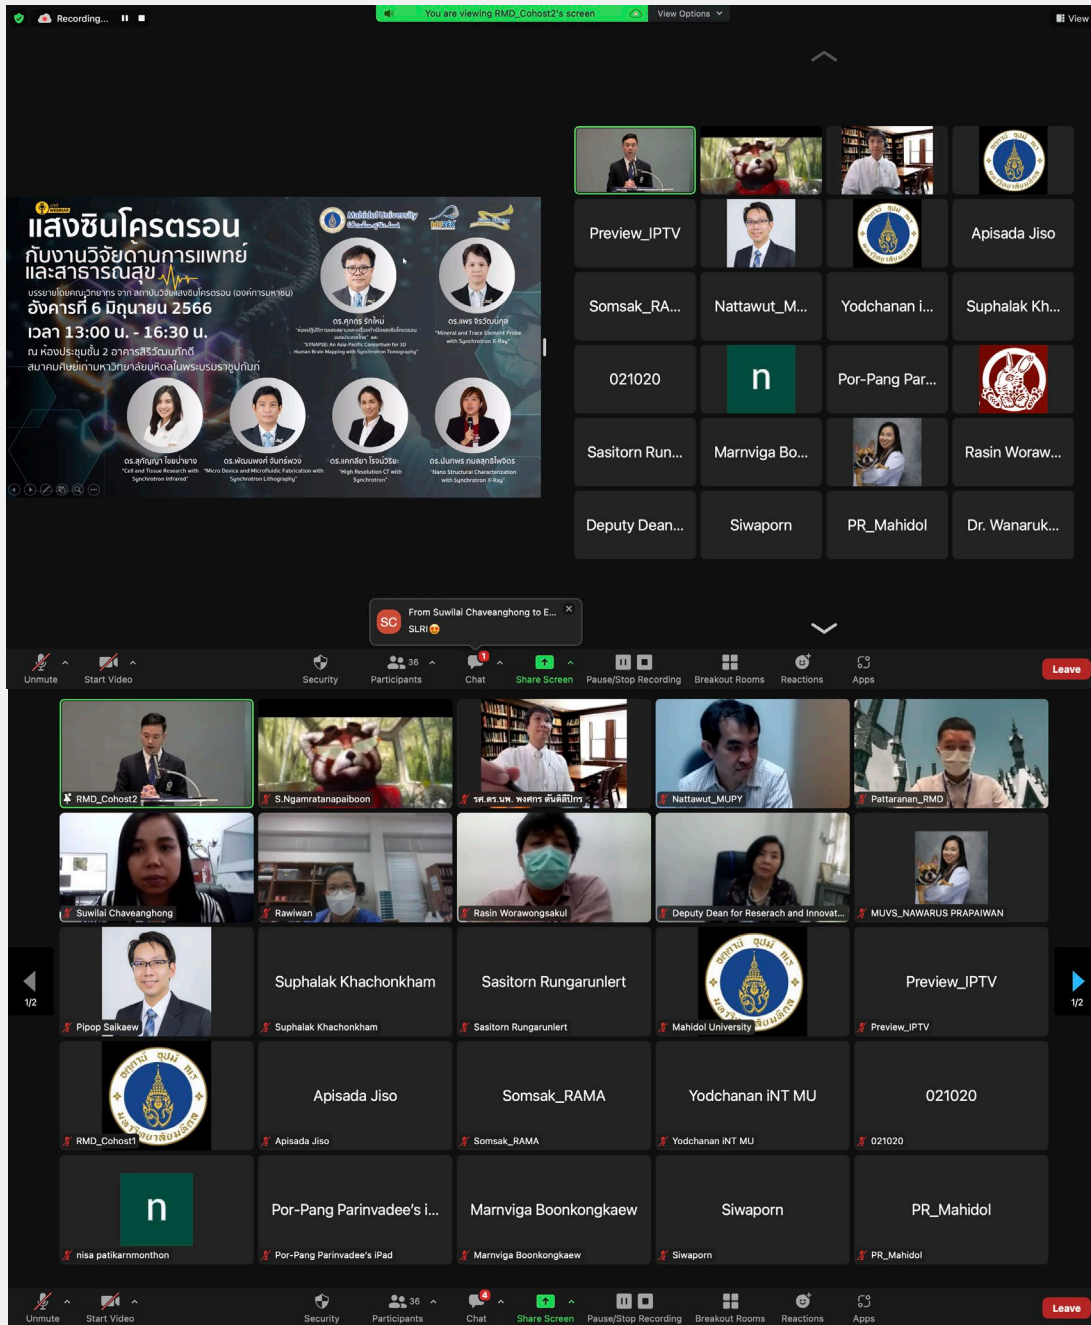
Recording...

You are viewing RMD_Cohost2's screen

View Options

View

แสงซินโครตรอน
กับงานวิจัยด้านการแพทย์
และสาธารณสุข
บรรยายโดยคณะวิทยากร จาก สถาบันวิจัยแสงซินโครตรอน (องค์การมหาชน)
อังคารที่ 6 มิถุนายน 2566
เวลา 13:00 น. - 16:30 น.
ณ ห้องประชุมชั้น 2 อาคารสิริวัฒนภักดี
สมาคมศิษย์เก่ามหาวิทยาลัยมหิดลในพระบรมราชูปถัมภ์

Mahidol University

ดร.ศุภกร รักใหม่
ดร.เพศ จิรวัฒนกุล
ดร.สุกัญญา โชยปาดาง
ดร.พัฒนพงศ์ จันทร์พวง
ดร.แคทลียา โรจน์วิริยะ
ดร.นันทพร กมลลุทธิ์ศิทธิ์

Preview_IPTV
Apisada Jiso
Somsak_RA...
Nattawut_M...
Yodchanan i...
Suphalak Kh...
021020
n
Por-Pang Par...
Sasitorn Run...
Marnviga Bo...
Rasin Woraw...
Deputy Dean...
Siwaporn
PR_Mahidol
Dr. Wanaruk...

SC From Suwilai Chaveanghong to E...
SLRI

Unmute
Start Video
Security
36
Participants
1
Chat
Share Screen
Pause/Stop Recording
Breakout Rooms
Reactions
Apps
Leave

RMD_Cohost2
S.Ngamratanapaiboon
รศ.ดร.นพ. พงศกร ตันติลีปิกร
Nattawut_MUPY
Pattaranan_RMD
Suwilai Chaveanghong
Rawiwan
Rasin Worawongsakul
Deputy Dean for Reserach and Innovat...
MUVS_NAWARUS PRAPAIWAN
1/2
Pipop Saikaew
Suphalak Khachonkham
Suphalak Khachonkham
Sasitorn Rungarunlert
Sasitorn Rungarunlert
Mahidol University
Preview_IPTV
Preview_IPTV
1/2
RMD_Cohost1
Apisada Jiso
Apisada Jiso
Somsak_RAMA
Somsak_RAMA
Yodchanan iNT MU
Yodchanan iNT MU
021020
021020
n
nisa patikarnmonthon
Por-Pang Parinvadee's i...
Por-Pang Parinvadee's iPad
Marnviga Boonkongkaew
Marnviga Boonkongkaew
Siwaporn
Siwaporn
PR_Mahidol
PR_Mahidol

Unmute
Start Video
Security
36
Participants
4
Chat
Share Screen
Pause/Stop Recording
Breakout Rooms
Reactions
Apps
Leave